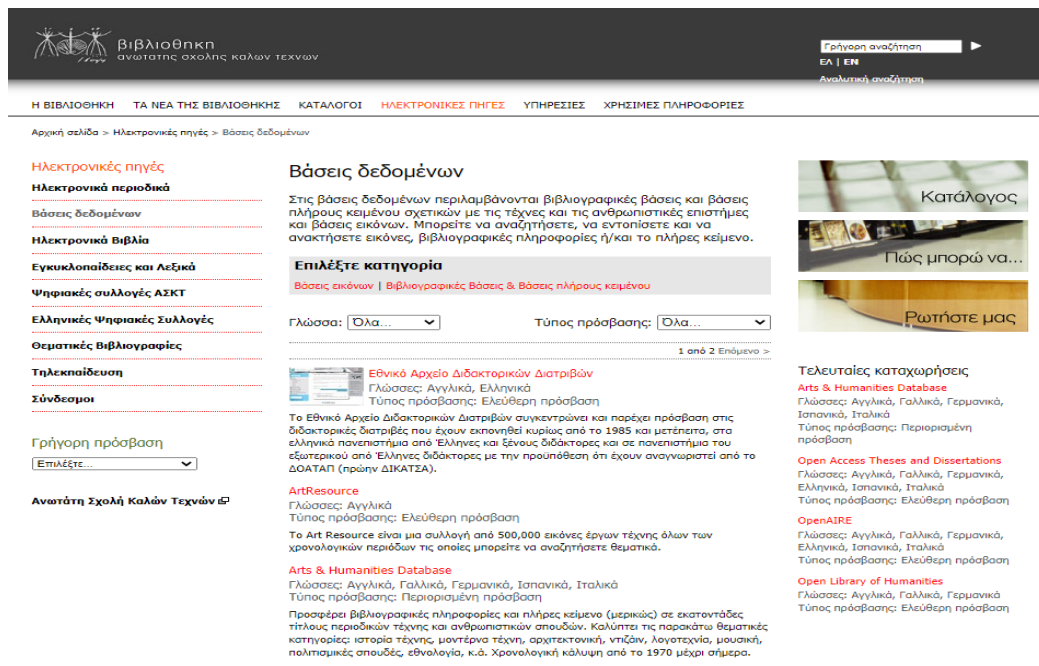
βιβλιοθηκη
ανωτατης σχολης καλων τεχνων

Γρήγορη αναζήτηση
ΕΛ | EN
Αναλυτική αναζήτηση

Η ΒΙΒΛΙΟΘΗΚΗ ΤΑ ΝΕΑ ΤΗΣ ΒΙΒΛΙΟΘΗΚΗΣ ΚΑΤΑΛΟΓΟΙ ΗΛΕΚΤΡΟΝΙΚΕΣ ΠΗΓΕΣ ΥΠΗΡΕΣΙΕΣ ΧΡΗΣΙΜΕΣ ΠΛΗΡΟΦΟΡΙΕΣ

Αρχική σελίδα > Ηλεκτρονικές πηγές > Βάσεις δεδομένων

Ηλεκτρονικές πηγές
Ηλεκτρονικά περιοδικά
Βάσεις δεδομένων
Ηλεκτρονικά Βιβλία
Εγκυκλοπαίδειες και Λεξικά
Ψηφιακές συλλογές ΑΣΚΤ
Ελληνικές Ψηφιακές Συλλογές
Θεματικές Βιβλιογραφίες
Τηλεκπαίδευση
Σύνδεσμοι

Γρήγορη πρόσβαση
Επιλέξτε...

Ανωτάτη Σχολή Καλών Τεχνών

Βάσεις δεδομένων

Στις βάσεις δεδομένων περιλαμβάνονται βιβλιογραφικές βάσεις και βάσεις πλήρους κειμένου σχετικών με τις τέχνες και τις ανθρωπιστικές επιστήμες και βάσεις εικόνων. Μπορείτε να αναζητήσετε, να εντοπίσετε και να ανακτήσετε εικόνες, βιβλιογραφικές πληροφορίες ή/και το πλήρες κείμενο.

Επιλέξτε κατηγορία
Βάσεις εικόνων | Βιβλιογραφικές Βάσεις & Βάσεις πλήρους κειμένου

Γλώσσα: Όλα... Τύπος πρόσβασης: Όλα...

1 από 2 Επόμενο >

Εθνικό Αρχείο Διδακτορικών Διατριβών
Γλώσσες: Αγγλικά, Ελληνικά
Τύπος πρόσβασης: Ελεύθερη πρόσβαση
Το Εθνικό Αρχείο Διδακτορικών Διατριβών συγκεντρώνει και παρέχει πρόσβαση στις διδακτορικές διατριβές που έχουν εκπονηθεί κυρίως από το 1985 και μετέπειτα, στα ελληνικά πανεπιστήμια από Έλληνες και ξένους διδάκτορες και σε πανεπιστήμια του εξωτερικού από Έλληνες διδάκτορες με την προϋπόθεση ότι έχουν αναγνωριστεί από το ΔΟΑΤΑΠ (πρώην ΔΙΚΑΤΣΑ).

ArtResource
Γλώσσες: Αγγλικά
Τύπος πρόσβασης: Ελεύθερη πρόσβαση
Το Art Resource είναι μια συλλογή από 500,000 εικόνες έργων τέχνης όλων των χρονολογικών περιόδων τις οποίες μπορείτε να αναζητήσετε θεματικά.

Arts & Humanities Database
Γλώσσες: Αγγλικά, Γαλλικά, Γερμανικά, Ισπανικά, Ιταλικά
Τύπος πρόσβασης: Περιορισμένη πρόσβαση
Προσφέρει βιβλιογραφικές πληροφορίες και πλήρες κείμενο (μερικώς) σε εκατοντάδες τίτλους περιοδικών τέχνης και ανθρωπιστικών σπουδών. Καλύπτει τις παρακάτω θεματικές κατηγορίες: ιστορία τέχνης, μοντέρνα τέχνη, αρχιτεκτονική, ντιζάιν, λογοτεχνία, μουσική, πολιτισμικές σπουδές, εθνολογία, κ.ά. Χρονολογική κάλυψη από το 1970 μέχρι σήμερα.

Κατάλογος
Πώς μπορώ να...
Ρωτήστε μας

Τελευταίες καταχωρήσεις
Arts & Humanities Database
Γλώσσες: Αγγλικά, Γαλλικά, Γερμανικά, Ισπανικά, Ιταλικά
Τύπος πρόσβασης: Περιορισμένη πρόσβαση
Open Access Theses and Dissertations
Γλώσσες: Αγγλικά, Γαλλικά, Γερμανικά, Ελληνικά, Ισπανικά, Ιταλικά
Τύπος πρόσβασης: Ελεύθερη πρόσβαση
OpenAIRE
Γλώσσες: Αγγλικά, Γαλλικά, Γερμανικά, Ελληνικά, Ισπανικά, Ιταλικά
Τύπος πρόσβασης: Ελεύθερη πρόσβαση
Open Library of Humanities
Γλώσσες: Αγγλικά, Γαλλικά, Γερμανικά
Τύπος πρόσβασης: Ελεύθερη πρόσβαση